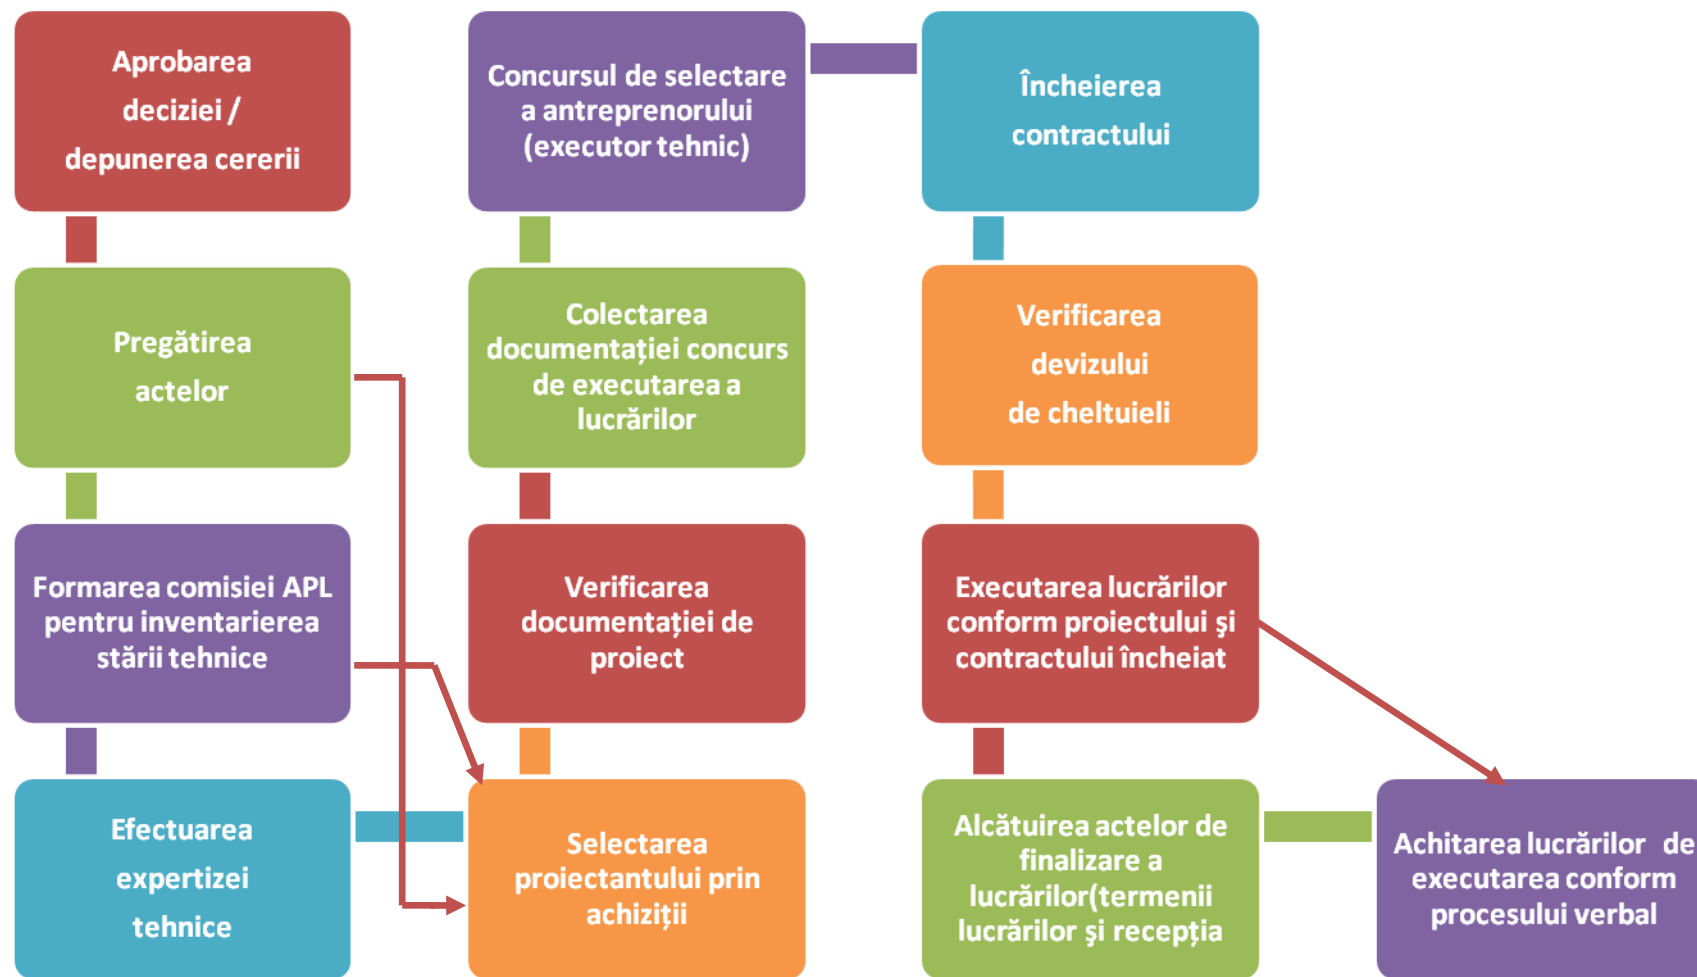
Aprobarea deciziei / depunerea cererii

Pregătirea actelor

Formarea comisiei APL pentru inventarierea stării tehnice

Efectuarea expertizei tehnice

Concursul de selectare a antreprenorului (executor tehnic)

Colectarea documentației concurs de executarea a lucrărilor

Verificarea documentației de proiect

Selectarea proiectantului prin achiziții

Încheierea contractului

Verificarea devizului de cheltuieli

Executarea lucrărilor conform proiectului și contractului încheiat

Alcătuirea actelor de finalizare a lucrărilor(termenii lucrărilor și recepția

Achitarea lucrărilor de executarea conform procesului verbal